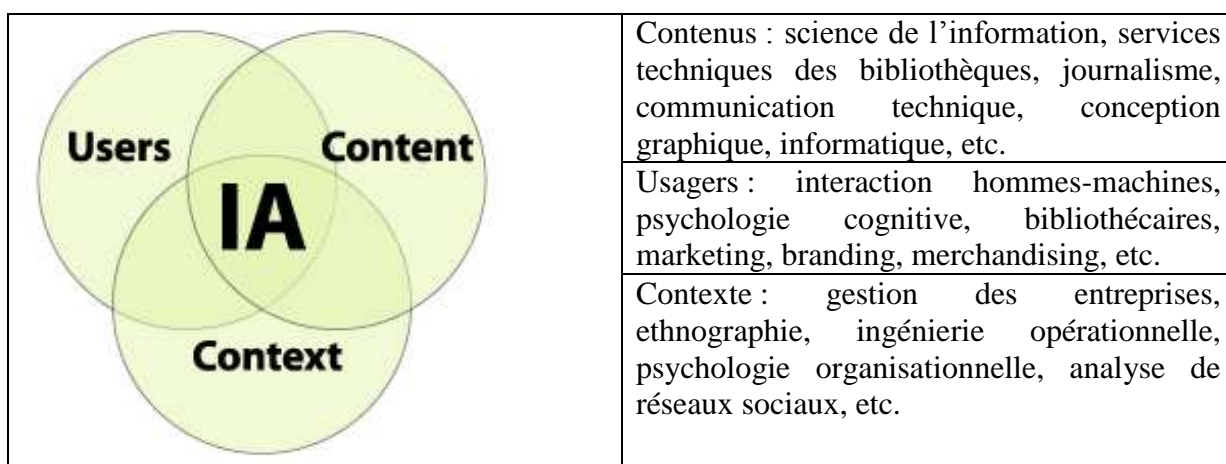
Users
Content
IA
Context

Contenus : science de l’information, services techniques des bibliothèques, journalisme, communication technique, conception graphique, informatique, etc.

Usagers : interaction hommes-machines, psychologie cognitive, bibliothécaires, marketing, branding, merchandising, etc.

Contexte : gestion des entreprises, ethnographie, ingénierie opérationnelle, psychologie organisationnelle, analyse de réseaux sociaux, etc.